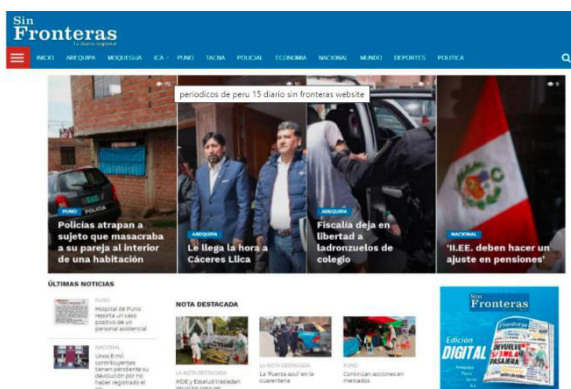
Sin Fronteras
Tu diario regional

INICIO AREQUIPA MOQUEGUA ICA PUNO TACNA POLICIAL ECONOMIA NACIONAL MUNDO DEPORTES POLITICA

periodicos de peru 15 diario sin fronteras website

PUNO POLICIA
Policías atrapan a sujeto que masacraba a su pareja al interior de una habitación

AREQUIPA
Le llega la hora a Cáceres Llica

AREQUIPA
Fiscalía deja en libertad a ladronzuelos de colegio

NACIONAL
'ILEE. deben hacer un ajuste en pensiones'

ÚLTIMAS NOTICIAS

PUNO
Hospital de Puno reporta un caso positivo de un personal asistencial

NACIONAL
Unos 8 mil contribuyentes tienen pendiente su devolución por no haber registrado el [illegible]

NOTA DESTACADA

LA NOTA DESTACADA
MOE y EsSalud trasladan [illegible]

LA NOTA DESTACADA
La 'Fuerza azul' en la cuarentena

PUNO
Continúan acciones en mercados

Sin Fronteras
Edición DIGITAL